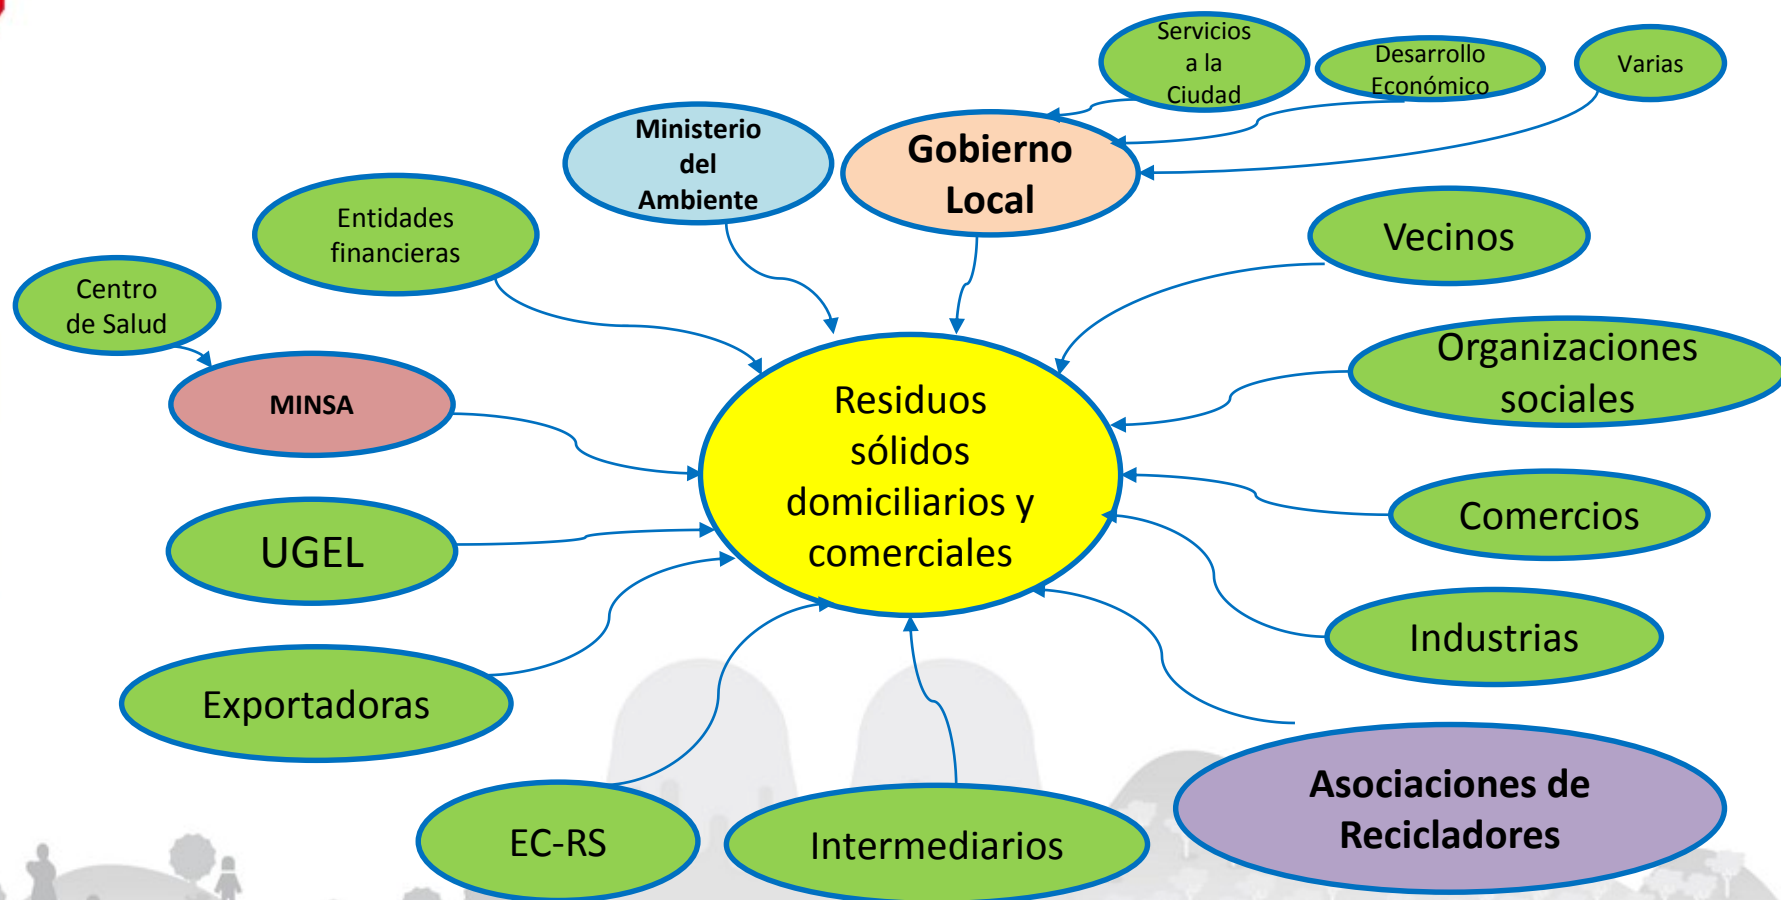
Servicios a la Ciudad

Desarrollo Económico

Varias

Ministerio del Ambiente

Gobierno Local

Entidades financieras

Vecinos

Centro de Salud

MINSA

Organizaciones sociales

Residuos sólidos domiciliarios y comerciales

Comercios

UGEL

Industrias

Exportadoras

Asociaciones de Recicladores

EC-RS

Intermediarios